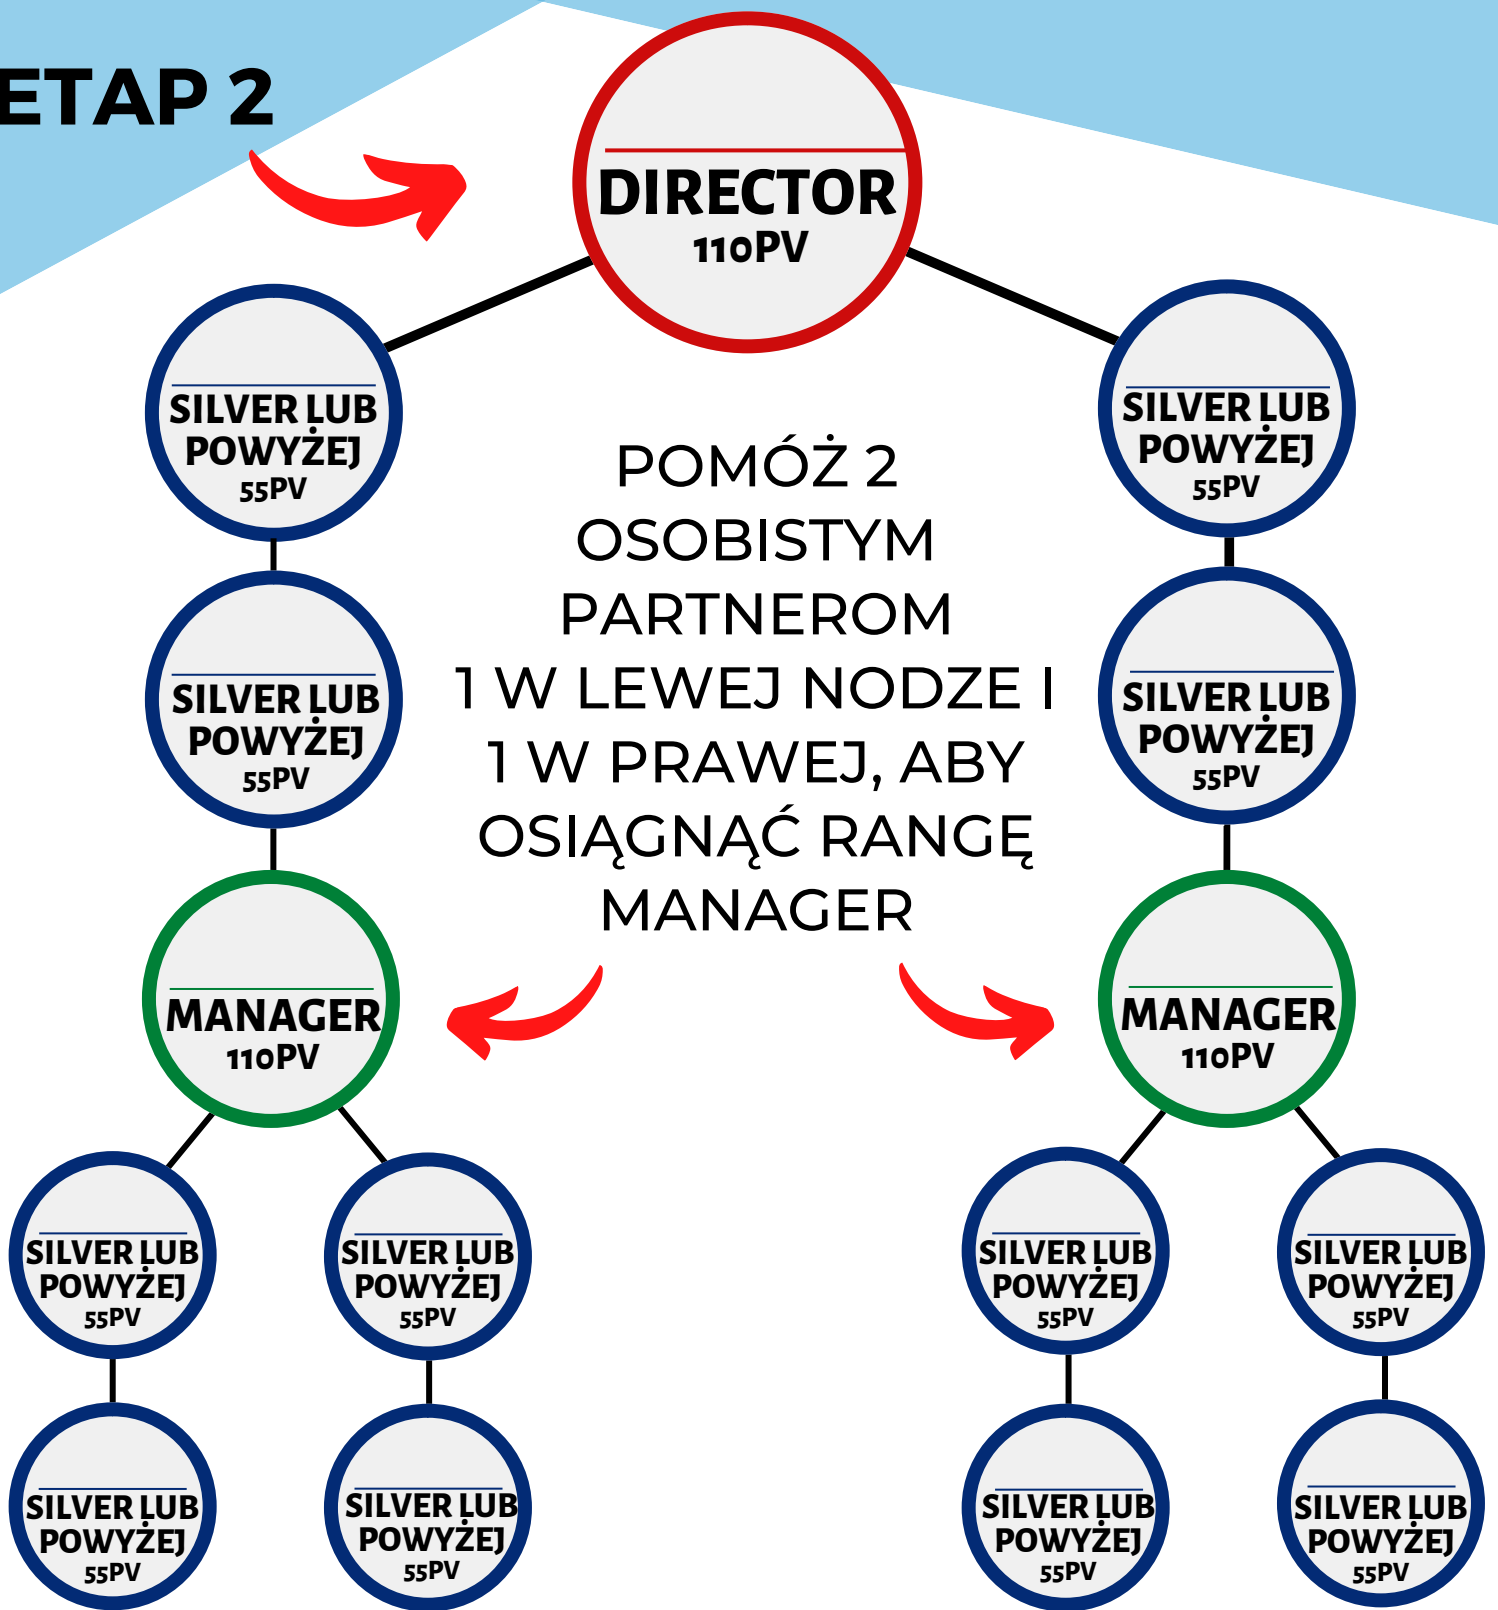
ETAP 2

DIRECTOR
110PV

SILVER LUB POWYŻEJ
55PV

SILVER LUB POWYŻEJ
55PV

POMÓŻ 2 OSOBISTYM PARTNEROM 1 W LEWEJ NODZE I 1 W PRAWEJ, ABY OSIĄGNĄĆ RANGĘ MANAGER

SILVER LUB POWYŻEJ
55PV

SILVER LUB POWYŻEJ
55PV

MANAGER
110PV

MANAGER
110PV

SILVER LUB POWYŻEJ
55PV

SILVER LUB POWYŻEJ
55PV

SILVER LUB POWYŻEJ
55PV

SILVER LUB POWYŻEJ
55PV

SILVER LUB POWYŻEJ
55PV

SILVER LUB POWYŻEJ
55PV

SILVER LUB POWYŻEJ
55PV

SILVER LUB POWYŻEJ
55PV